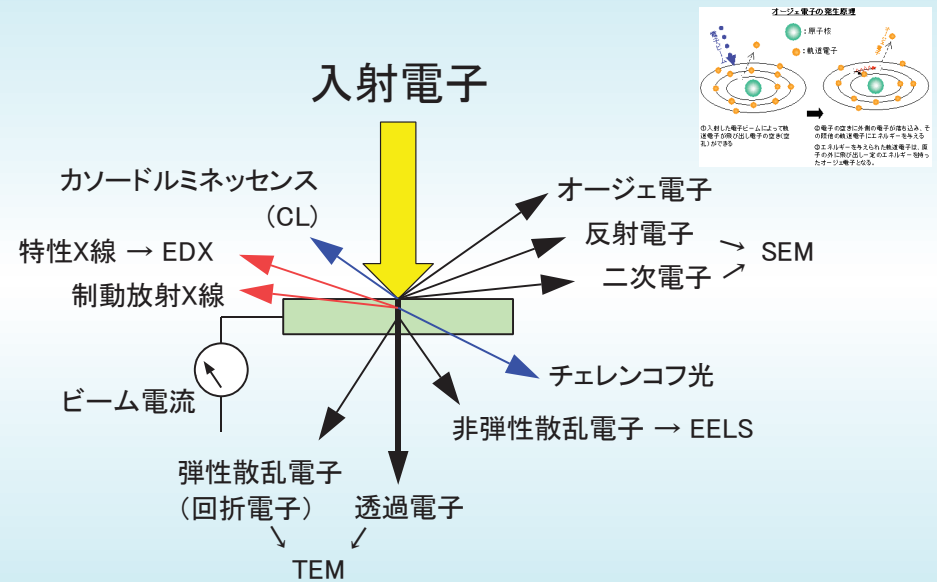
オージェ電子の発生原理

：原子核

：軌道電子

①入射した電子ビームによって軌道電子が飛び出し電子の空き(空孔)ができる

②電子の空きに外側の電子が落ち込み、その際他の軌道電子にエネルギーを与える
③エネルギーを与えられた軌道電子は、原子の外に飛び出し一定のエネルギーを持ったオージェ電子となる。

入射電子

カソードルミネッセンス
（CL）

オージェ電子

反射電子

二次電子

→ SEM

特性X線 → EDX

制動放射X線

チェレンコフ光

ビーム電流

非弾性散乱電子 → EELS

弾性散乱電子
（回折電子）

透過電子

TEM